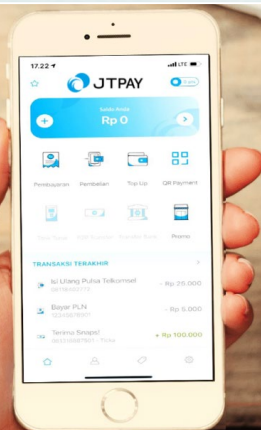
17.22

LTE

JTPAY

Saldo Anda

Rp 0

Pembayaran

Pembelian

Top Up

QR Payment

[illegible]

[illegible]

Promo

TRANSAKSI TERAKHIR

Isi Ulang Pulsa Telkomsel

- Rp 25.000

Bayar PLN

- Rp 5.000

Terima Snaps!

+ Rp 100.000